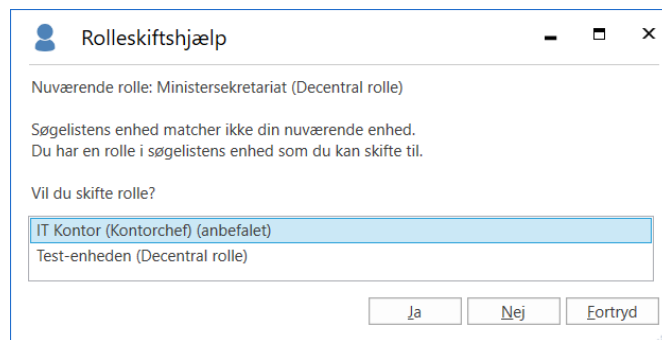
Rolleskiftshjælp

Nuværende rolle: Ministersekretariat (Decentral rolle)

Søgelistens enhed matcher ikke din nuværende enhed.
Du har en rolle i søgelistens enhed som du kan skifte til.

Vil du skifte rolle?

IT Kontor (Kontorchef) (anbefalet)
Test-enheden (Decentral rolle)

Ja
Nej
Fortryd